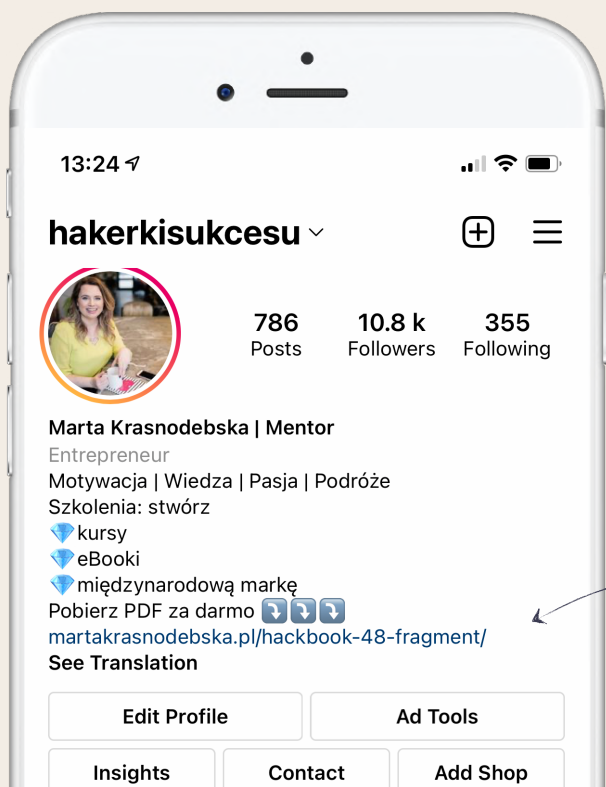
13:24

hakerkisukcesu

786
Posts

10.8 k
Followers

355
Following

Marta Krasnodebska | Mentor
Entrepreneur
Motywacja | Wiedza | Pasja | Podróże
Szkolenia: stwórz
💎kursy
💎eBooki
💎międzynarodową markę
Pobierz PDF za darmo ⤵️⤵️⤵️
martakrasnodebska.pl/hackbook-48-fragment/
See Translation

Edit Profile
Ad Tools
Insights
Contact
Add Shop